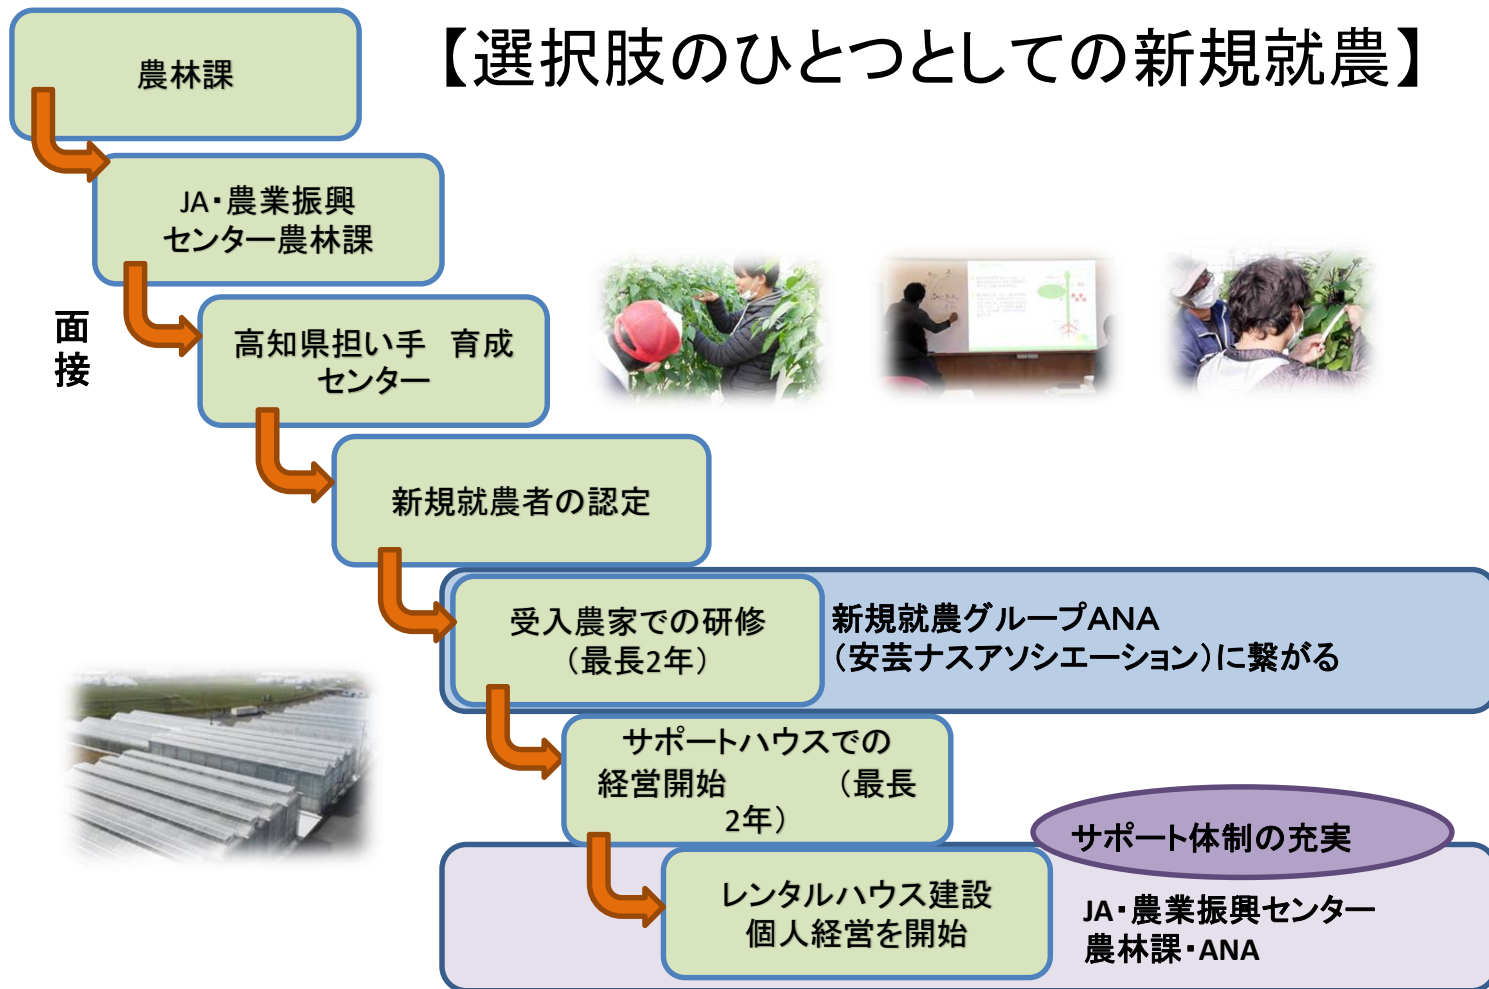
【選択肢のひとつとしての新規就農】

農林課

JA・農業振興センター農林課

面接

高知県担い手　育成センター

新規就農者の認定

受入農家での研修（最長2年）

新規就農グループANA（安芸ナスアソシエーション）に繋がる

サポートハウスでの経営開始　（最長2年）

サポート体制の充実

レンタルハウス建設個人経営を開始

JA・農業振興センター農林課・ANA